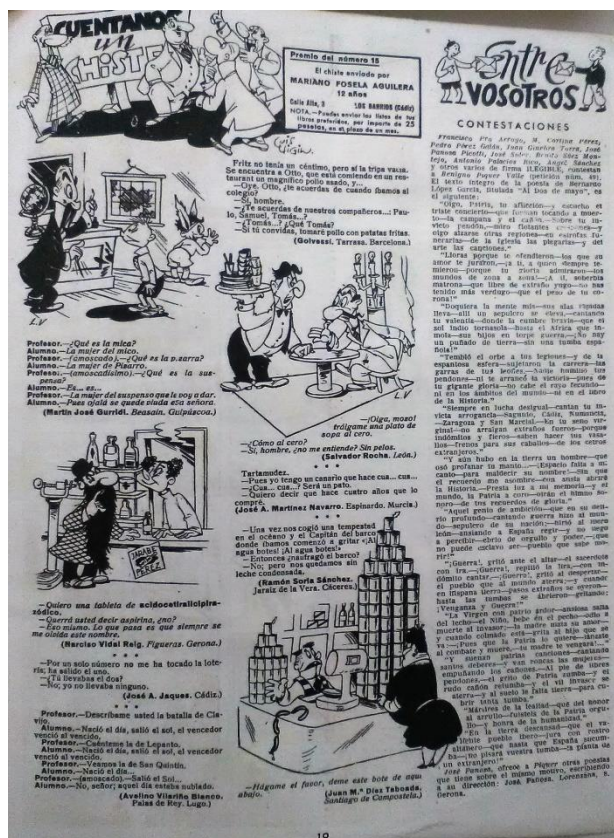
CUENTANOS un CHISTE

Premio del número 15
El chiste enviado por
MARIANO FOSELA AGUILERA
12 años
Calle Alta, 3 — LOS BARRIOS (Cádiz)
NOTA. — Pueden enviar los títulos de los libros preferidos, por importe de 25 pesetas, en el plazo de un mes.

Fritz no tenía un céntimo, pero sí la tripa vacía. Se encuentra a Otto, que está comiendo en un restaurant un magnífico pollo asado, y...
—Oye, Otto, ¿te acuerdas de cuando íbamos al colegio?
—Sí, hombre.
—¿Y te acuerdas de nuestros compañeros...? Paulo, Samuel, Tomás...?
—Tomás...? ¿Qué Tomás?
—Sí tú convidas, tomaré pollo con patatas fritas.
(Golvessi. Tarrasa. Barcelona.)

Profesor.—¿Qué es la mica?
Alumno.—La mujer del mico.
Profesor.—(amoscado).—¿Qué es la pizarra?
Alumno.—La mujer de Pizarro.
Profesor.—(amoscadísimo).—¿Qué es la suspensa?
Alumno.—Es... es...
Profesor.—La mujer del suspenso que lo voy a dar.
Alumno.—Pues ojalá se quede viuda esa señora.
(Martín José Gurridi. Beasain. Guipúzcoa.)

—¡Oiga, mozo! tráigame una plato de sopa al cero.
—¿Cómo al cero?
—Sí, hombre, ¿no me entiende? Sin pelos.
(Salvador Rocha. León.)

Tartamudez.
—Pues yo tengo un canario que hace cua... cua...
—¿Cua... cua...? Será un pato.
—Quiero decir que hace cuatro años que lo compré.
(José A. Martínez Navarro. Espinardo. Murcia.)

—Una vez nos cogió una tempestad en el océano y el Capitán del barco donde íbamos comenzó a gritar «¡Al agua botes! ¡Al agua botes!»
—Entonces ¿naufragó el barco?
—No; pero nos quedamos sin leche condensada.
(Ramón Soria Sánchez. Jaraíz de la Vera. Cáceres.)

JABABE PEREZ

—Quiero una tableta de acidocetrilicipirazólico.
—Querrá usted decir aspirina, ¿no?
—Eso mismo. Lo que pasa es que siempre se me olvida este nombre.
(Narciso Vidal Reig. Figueras. Gerona.)

—Por un solo número no me ha tocado la lotería; ha salido el uno.
—¿Tú llevabas el dos?
—No; yo no llevaba ninguno.
(José A. Jaques. Cádiz.)

Profesor.—Descríbame usted la batalla de Clavijo.
Alumno.—Nació el día, salió el sol, el vencedor venció al vencido.
Profesor.—Cuénteme la de Lepanto.
Alumno.—Nació el día, salió el sol, el vencedor venció al vencido.
Profesor.—Veamos la de San Quintín.
Alumno.—Nació el día...
Profesor.—(amoscado).—Salió el Sol...
Alumno.—No, señor; aquel día estaba nublado.
(Avelino Villariño Blanco. Palas de Rey. Lugo.)

—Hágame el favor, deme este bote de aquí abajo.
(Juan M.ª Díez Taboada. Santiago de Compostela.)

Entre VOSOTROS

CONTESTACIONES

Francisco Pla Arrojo, M. Cortina Pérez, Pedro Pérez Galán, Juan Gardera Terra, José Pamon Picotti, José Saiz Brioto Saiz Montejo, Antonio Palacios Ruiz, Angel Sánchez y otros varios de firma ILEGIBLE, contestan a Benigno Pequeo Valle (petición núm. 41). El texto íntegro de la poesía de Bernardo López García, titulada «Al Dos de mayo», es el siguiente:

«Oigo, Patria, tu aflicción—y escucho el triste concierto—que forman tocando a muerto—la campana y el cañón;—sobre tu invicto pendón—miro flotantes crespones,—y oigo alzarse otras regiones—en estrofas funerarias—de la iglesia las plegarias—y del arte las canciones.

»Lloras porque te insultaron—los que su amor te juraron—a la a quien siempre temieron—porque tu gloria admiraron—los mundos de zona a zona—Y tú, soberbia matrona—que libre de extraño yugo—no has tenido más verdugo—que el peso de tu corona!

»Doquiera la mente mía—sus alas rápidas lleva—allí un sepulcro se eleva—cantando tu valentía—desde la cumbre bravía—que el sol indio tornasola—hasta el África que inmola—sus hijos en torpe guerra—¡No hay un puñado de tierra—sin una tumba española!

»Tembló el orbe a tus legiones—y de la espantada esfera—sujetaron la carrera—las garras de tus leones—Nadie humilló tus pendones—ni te arrancó la victoria—pues de tu gigante gloria—no cabe el rayo fecundo—ni en los ámbitos del mundo—ni en el libro de la historia.

»Siempre en lucha desigual—cantan tu invicta arrogancia—Sagunto, Cádiz, Numancia,—Zaragoza y San Marcial—En tu seno virginal—no arraigan extraños fueros—porque indómitos y fieros—saben hacer tus vasallos—frenos para sus caballos—de los cetros extranjeros.

»Y aún hubo en la tierra un hombre—que osó profanar tu manto—¡Espacio falta a tu canto—para maldecir su nombre!—sin que el recuerdo me asombre—con ansia atraviese la Historia—Presta luz a mi memoria—y el mundo, la Patria a coro—oirán el himno sonoro—de tus recuerdos de gloria.

»Aquel genio de ambición—que en su delirio profundo—cantando guerra hizo al mundo—sepulcro de su nación—hirió al noble corazón—de España el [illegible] león—insultando a España vieja—y a percibir—al abrigo de orgullo y poder—que no puede esclavo ser—pueblo que sabe morir.

»¡Guerra!, gritó ante el altar—el sacerdote con ira—¡Guerra!, repitió la lira—con indómito cantar—¡Guerra!, gritó al despertar—el pueblo que al mundo aterra—y cuando en hispana tierra—pasos extraños se oyeron—hasta las tumbas se abrieron—gritando: ¡Venganza y Guerra!

»La virgen con pátrio ardor—ansiosa salta del lecho—el niño bebe en el pecho—odio a muerte al invasor—la madre mata su amor—y cuando calmado está—grita al hijo que se va: ¡Pues que la Patria lo quiere—lánzate al combate y muere—tu madre te vengará!

»Y suenan patrias canciones—cantando santos deberes—y van roncas las mujeres—empuñando los cañones—al pie de tigres leones—el grito de Patria zumba—y el rudo cañón retumba—y el vil invasor se aterra—y al suelo le falta tierra—para cubrir tanta tumba.

»Mártires de la lealtad—que del honor al arrullo—fuisteis de la Patria orgullo—y honra de la humanidad—¡En la tierra descansad—que el valiente pueblo ibero—jura con rostro altanero—que hasta que España sucumba—no pisará vuestra tumba—la planta de un extranjero!»

José Panoso ofrece a Pequer otras poesías que tiene sobre el mismo motivo, escribiendo a su dirección: José Panoso, Lorenzana, 8, Gerona.

18